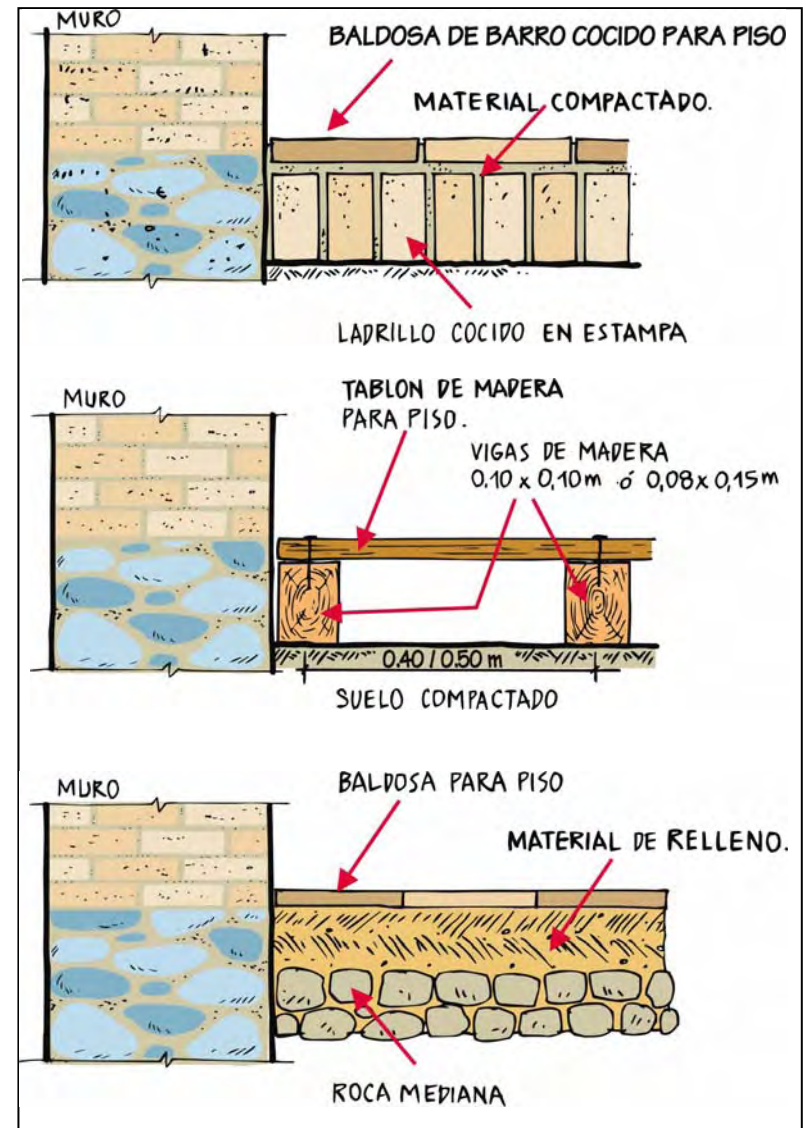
MURO

BALDOSA DE BARRO COCIDO PARA PISO

MATERIAL COMPACTADO.

LADRILLO COCIDO EN ESTAMPA

MURO

TABLON DE MADERA PARA PISO.

VIGAS DE MADERA 0.10 x 0,10m ó 0,08 x 0,15m

0.40 / 0.50 m

SUELO COMPACTADO

MURO

BALDOSA PARA PISO

MATERIAL DE RELLENO.

ROCA MEDIANA